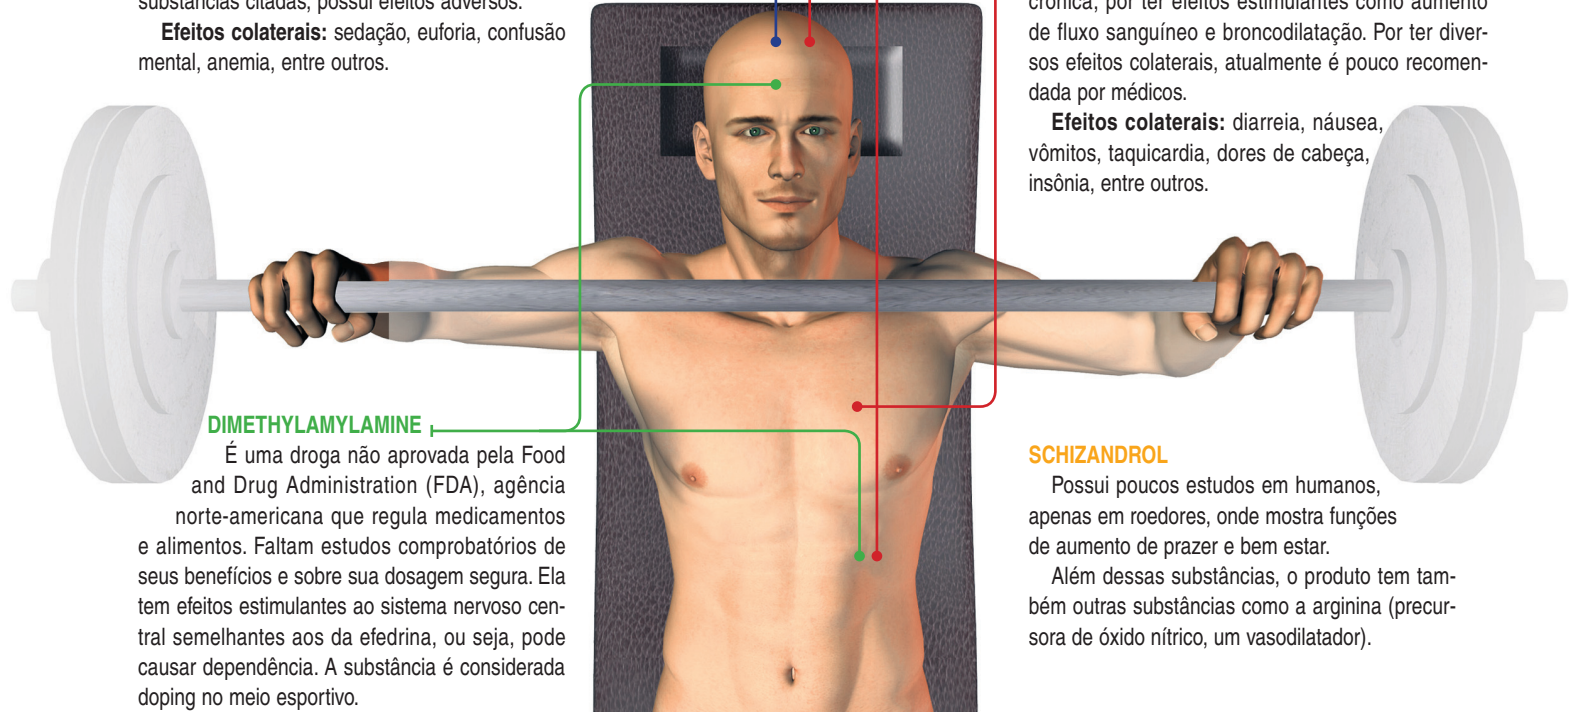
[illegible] citadas, possui efeitos adversos.

**Efeitos colaterais:** sedação, euforia, confusão mental, anemia, entre outros.

DIMETHYLAMYLAMINE

É uma droga não aprovada pela Food and Drug Administration (FDA), agência norte-americana que regula medicamentos e alimentos. Faltam estudos comprobatórios de seus benefícios e sobre sua dosagem segura. Ela tem efeitos estimulantes ao sistema nervoso central semelhantes aos da efedrina, ou seja, pode causar dependência. A substância é considerada doping no meio esportivo.

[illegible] por ter efeitos estimulantes como aumento de fluxo sanguíneo e broncodilatação. Por ter diversos efeitos colaterais, atualmente é pouco recomendada por médicos.

**Efeitos colaterais:** diarreia, náusea, vômitos, taquicardia, dores de cabeça, insônia, entre outros.

SCHIZANDROL

Possui poucos estudos em humanos, apenas em roedores, onde mostra funções de aumento de prazer e bem estar.

Além dessas substâncias, o produto tem também outras substâncias como a arginina (precursora de óxido nítrico, um vasodilatador).